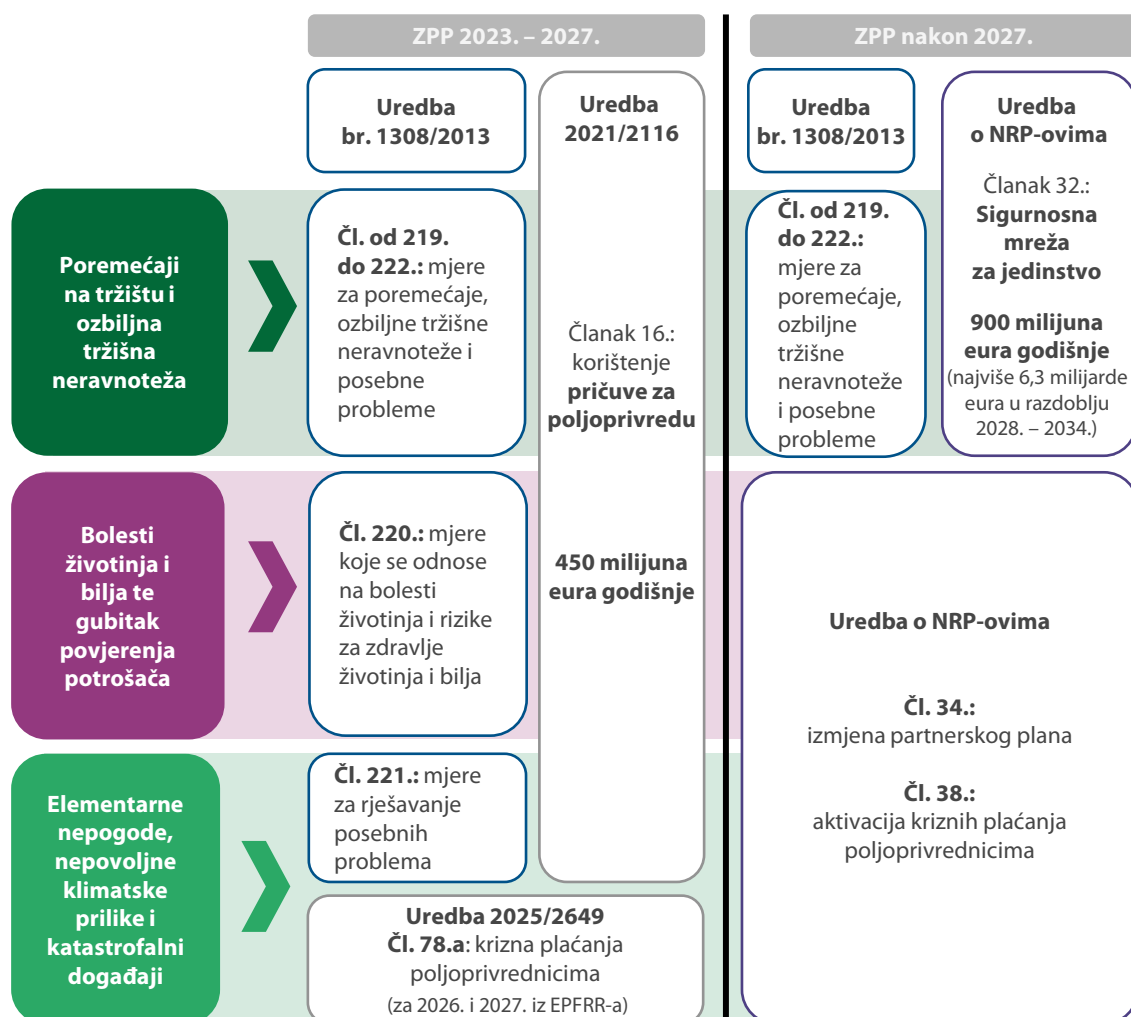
ZPP 2023. – 2027.

ZPP nakon 2027.

Uredba br. 1308/2013

Uredba 2021/2116

Uredba br. 1308/2013

Uredba o NRP-ovima

Članak 32.: **Sigurnosna mreža za jedinstvo**

**900 milijuna eura godišnje** (najviše 6,3 milijarde eura u razdoblju 2028. – 2034.)

Poremećaji na tržištu i ozbiljna tržišna neravnoteža

**Čl. od 219. do 222.:** mjere za poremećaje, ozbiljne tržišne neravnoteže i posebne probleme

Članak 16.: korištenje **pričuve za poljoprivredu**

**450 milijuna eura godišnje**

**Čl. od 219. do 222.:** mjere za poremećaje, ozbiljne tržišne neravnoteže i posebne probleme

Bolesti životinja i bilja te gubitak povjerenja potrošača

**Čl. 220.:** mjere koje se odnose na bolesti životinja i rizike za zdravlje životinja i bilja

Uredba o NRP-ovima

**Čl. 34.:** izmjena partnerskog plana

**Čl. 38.:** aktivacija kriznih plaćanja poljoprivrednicima

Elementarne nepogode, nepovoljne klimatske prilike i katastrofalni događaji

**Čl. 221.:** mjere za rješavanje posebnih problema

**Uredba 2025/2649**
**Čl. 78.a**: krizna plaćanja poljoprivrednicima
(za 2026. i 2027. iz EPFRR-a)